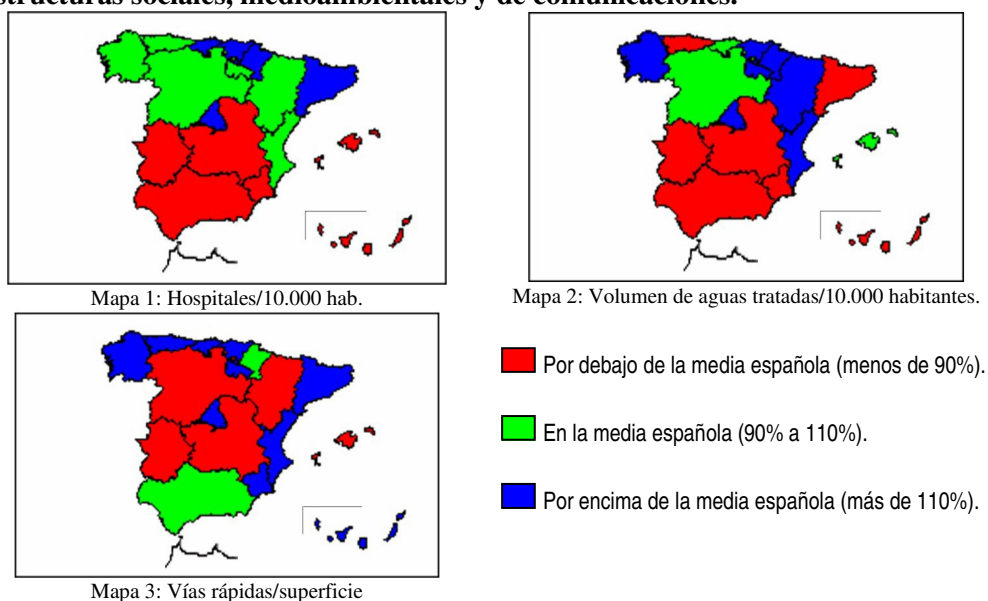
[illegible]structuras sociales, medioambientales y de comunicaciones.

Mapa 1: Hospitales/10.000 hab.

Mapa 2: Volumen de aguas tratadas/10.000 habitantes.

Mapa 3: Vías rápidas/superficie

Por debajo de la media española (menos de 90%).

En la media española (90% a 110%).

Por encima de la media española (más de 110%).